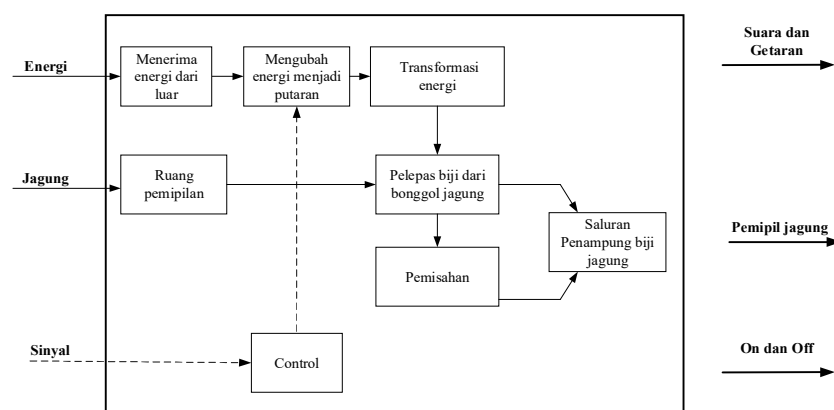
Energi

Menerima energi dari luar

Mengubah energi menjadi putaran

Transformasi energi

Suara dan Getaran

Jagung

Ruang pemipilan

Pelepas biji dari bonggol jagung

Saluran Penampung biji jagung

Pemipil jagung

Pemisahan

Sinyal

Control

On dan Off